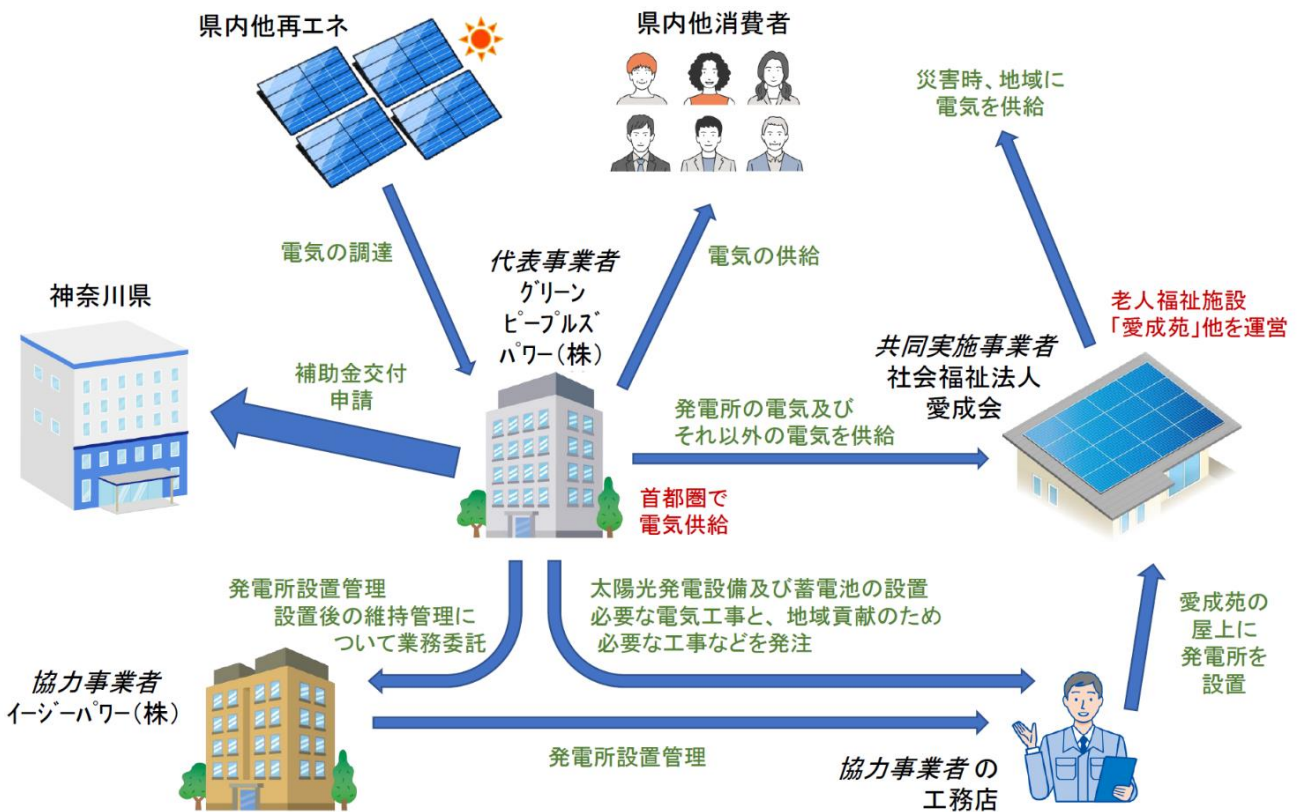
県内他再エネ

県内他消費者

災害時、地域に
電気を供給

電気の調達

代表事業者
グリーン
ピープルズ
パワー（株）

電気の供給

神奈川県

老人福祉施設
「愛成苑」他を運営

補助金交付
申請

共同実施事業者
社会福祉法人
愛成会

発電所の電気及び
それ以外の電気を供給

首都圏で
電気供給

発電所設置管理
設置後の維持管理について業務委託

太陽光発電設備及び蓄電池の設置
必要な電気工事と、地域貢献のため
必要な工事などを発注

愛成苑の
屋上に
発電所を
設置

協力事業者
イージーパワー（株）

発電所設置管理

協力事業者の
工務店